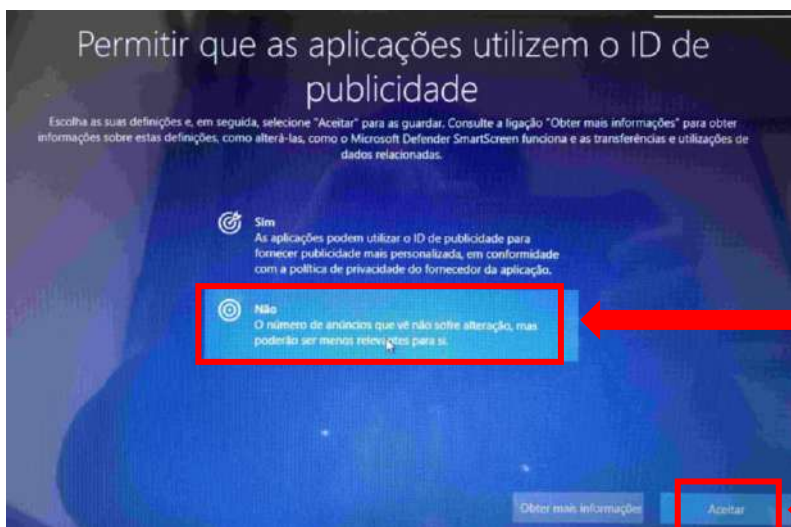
Permitir que as aplicações utilizem o ID de publicidade

Escolha as suas definições e, em seguida, selecione "Aceitar" para as guardar. Consulte a ligação "Obter mais informações" para obter informações sobre estas definições, como alterá-las, como o Microsoft Defender SmartScreen funciona e as transferências e utilizações de dados relacionados.

Sim
As aplicações podem utilizar o ID de publicidade para fornecer publicidade mais personalizada, em conformidade com a política de privacidade do fornecedor da aplicação.

Não
O número de anúncios que vê não sofre alteração, mas poderão ser menos relevantes para si.

Obter mais informações

Aceitar